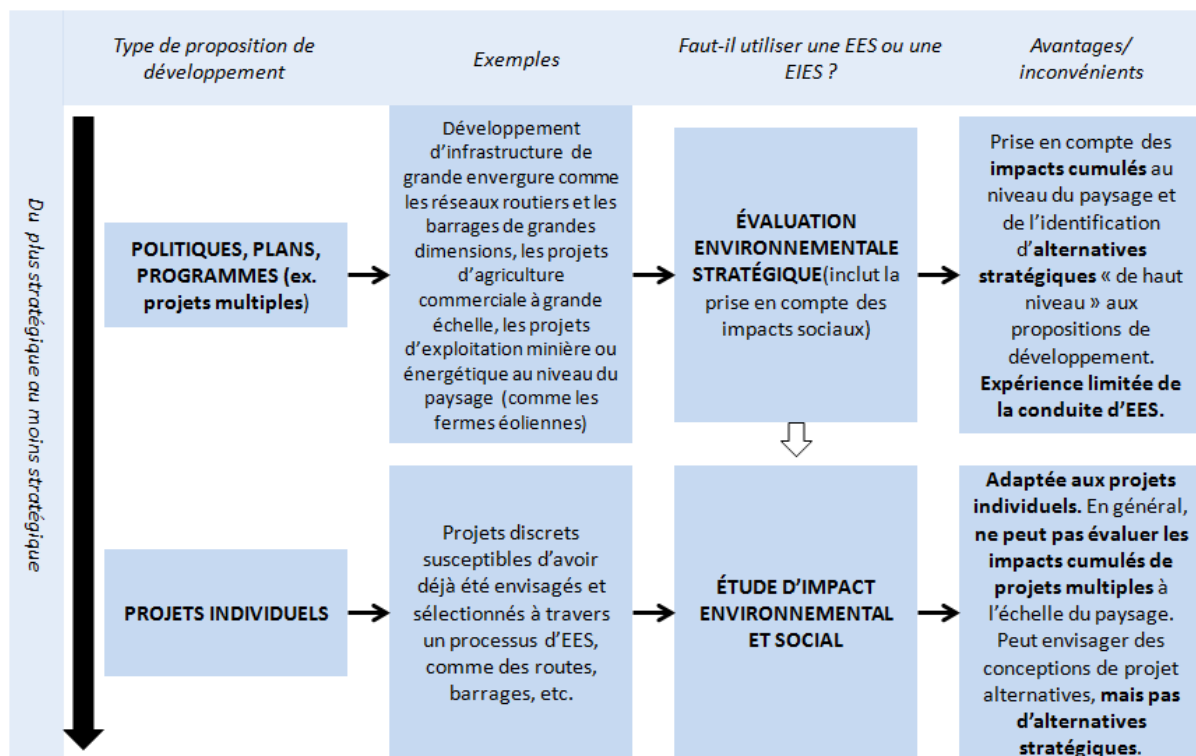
Du plus stratégique au moins stratégique

| Type de proposition de développement | Exemples | Faut-il utiliser une EES ou une EIES ? | Avantages/ inconvénients |
|---|---|---|---|
| **POLITIQUES, PLANS, PROGRAMMES (ex. projets multiples)** | Développement d'infrastructure de grande envergure comme les réseaux routiers et les barrages de grandes dimensions, les projets d'agriculture commerciale à grande échelle, les projets d'exploitation minière ou énergétique au niveau du paysage (comme les fermes éoliennes) | **ÉVALUATION ENVIRONNEMENTALE STRATÉGIQUE**(inclut la prise en compte des impacts sociaux) | Prise en compte des **impacts cumulés** au niveau du paysage et de l'identification d'**alternatives stratégiques** « de haut niveau » aux propositions de développement. **Expérience limitée de la conduite d'EES.** |
| **PROJETS INDIVIDUELS** | Projets discrets susceptibles d'avoir déjà été envisagés et sélectionnés à travers un processus d'EES, comme des routes, barrages, etc. | **ÉTUDE D'IMPACT ENVIRONNEMENTAL ET SOCIAL** | **Adaptée aux projets individuels.** En général, **ne peut pas évaluer les impacts cumulés de projets multiples** à l'échelle du paysage. Peut envisager des conceptions de projet alternatives, **mais pas d'alternatives stratégiques.** |